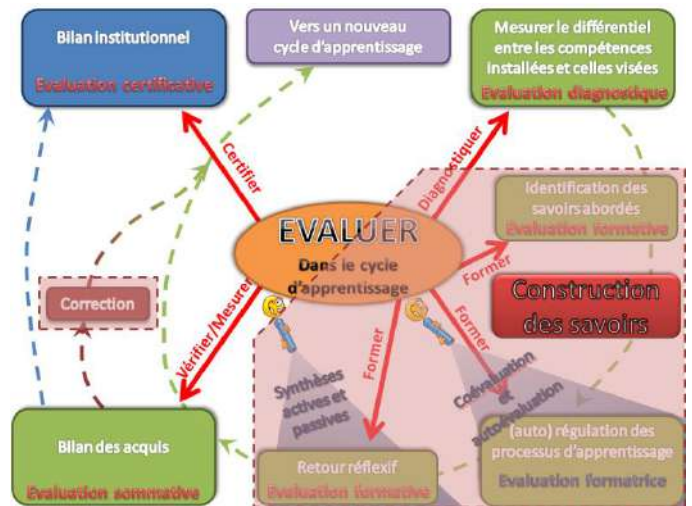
Bilan institutionnel

Evaluation certificative

Vers un nouveau cycle d'apprentissage

Mesurer le différentiel entre les compétences installées et celles visées

Evaluation diagnostique

Certifier

Diagnostiquer

Identification des savoirs abordés

Evaluation formative

EVALUER

Dans le cycle d'apprentissage

Former

Construction des savoirs

Correction

Vérifier/Mesurer

Former

Former

Synthèses actives et passives

Coévaluation et autoévaluation

Bilan des acquis

Evaluation sommative

Retour réflexif

Evaluation formative

(auto) régulation des processus d'apprentissage

Evaluation formatrice